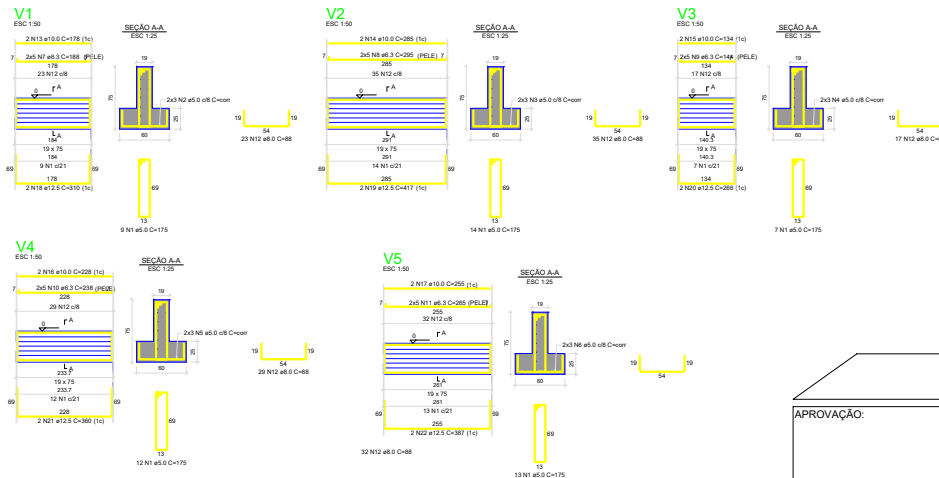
V1
ESC 1:50

2 N13 ø10.0 C=178 (1c)
7 2x5 N7 ø6.3 C=188 (PELE)
178
23 N12 c/8
0 A
A
184
9 N1 c/21
19 x 75
184
69 69
178
2 N18 ø12.5 C=310 (1c)

SEÇÃO A-A
ESC 1:25
19
75
25
60
2x3 N2 ø5.0 c/8 C=corr

19 19
54
23 N12 ø8.0 C=88

69
13
9 N1 ø5.0 C=175

V2
ESC 1:50

2 N14 ø10.0 C=285 (1c)
7 2x5 N8 ø6.3 C=295 (PELE) 7
285
35 N12 c/8
0 A
A
291
14 N1 c/21
19 x 75
291
69 69
285
2 N19 ø12.5 C=417 (1c)

SEÇÃO A-A
ESC 1:25
19
75
25
60
2x3 N3 ø5.0 c/8 C=corr

19 19
54
35 N12 ø8.0 C=88

69
13
14 N1 ø5.0 C=175

V3
ESC 1:50

2 N15 ø10.0 C=134 (1c)
7 2x5 N9 ø6.3 C=144 (PELE)
134
17 N12 c/8
0 A
A
140.3
7 N1 c/21
19 x 75
140.3
69 69
134
2 N20 ø12.5 C=266 (1c)

SEÇÃO A-A
ESC 1:25
19
75
25
60
2x3 N4 ø5.0 c/8 C=corr

19
54
17 N12 ø8.0 C

69
13
7 N1 ø5.0 C=175

V4
ESC 1:50

2 N16 ø10.0 C=228 (1c)
7 2x5 N10 ø6.3 C=238 (PELE)
228
29 N12 c/8
0 A
A
233.7
19 x 75
233.7
12 N1 c/21
69 69
228
2 N21 ø12.5 C=360 (1c)

SEÇÃO A-A
ESC 1:25
19
75
25
60
2x3 N5 ø5.0 c/8 C=corr

19 19
54
29 N12 ø8.0 C=88

69
13
12 N1 ø5.0 C=175

V5
ESC 1:50

2 N17 ø10.0 C=255 (1c)
7 2x5 N11 ø6.3 C=265 (PELE)
255
32 N12 c/8
0 A
A
261
19 x 75
261
13 N1 c/21
69 69
255
2 N22 ø12.5 C=387 (1c)

32 N12 ø8.0 C=88

SEÇÃO A-A
ESC 1:25
19
75
25
60
2x3 N6 ø5.0 c/8 C=corr

19 19
54

69
13
13 N1 ø5.0 C=175

APROVAÇÃO: